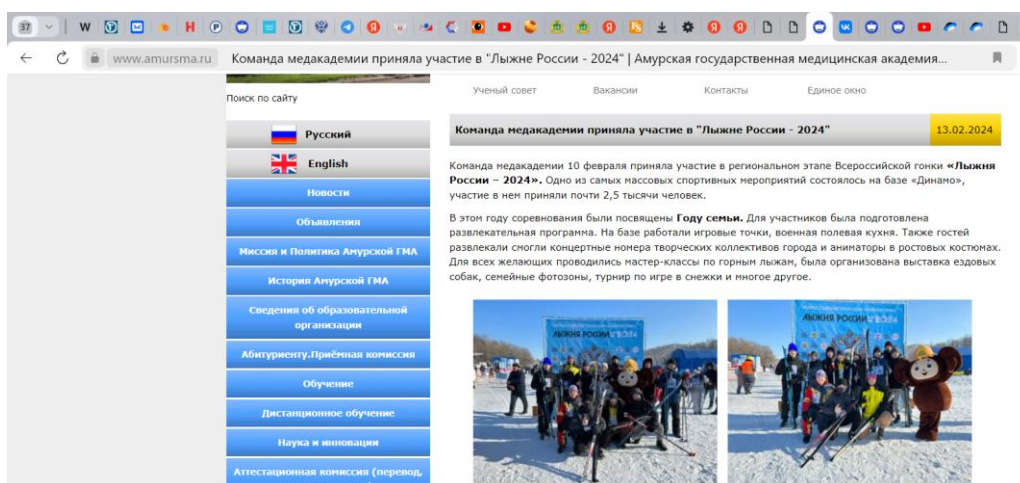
37

www.amursma.ru Команда медакадемии приняла участие в "Лыжне России - 2024" | Амурская государственная медицинская академия...

Поиск по сайту

Ученый совет Вакансии Контакты Единое окно

Русский
English
Новости
Объявления
Миссия и Политика Амурской ГМА
История Амурской ГМА
Сведения об образовательной организации
Абитуриенту.Приёмная комиссия
Обучение
Дистанционное обучение
Наука и инновации
Аттестационная комиссия (перевод,

Команда медакадемии приняла участие в "Лыжне России - 2024"

13.02.2024

Команда медакадемии 10 февраля приняла участие в региональном этапе Всероссийской гонки «Лыжня России – 2024». Одно из самых массовых спортивных мероприятий состоялось на базе «Динамо», участие в нем приняли почти 2,5 тысячи человек.

В этом году соревнования были посвящены Году семьи. Для участников была подготовлена развлекательная программа. На базе работали игровые точки, военная полевая кухня. Также гостей развлекали смогли концертные номера творческих коллективов города и аниматоры в ростовых костюмах. Для всех желающих проводились мастер-классы по горным лыжам, была организована выставка ездовых собак, семейные фотозоны, турнир по игре в снежки и многое другое.

ЛЫЖНЯ РОССИИ

ЛЫЖНЯ РОССИИ